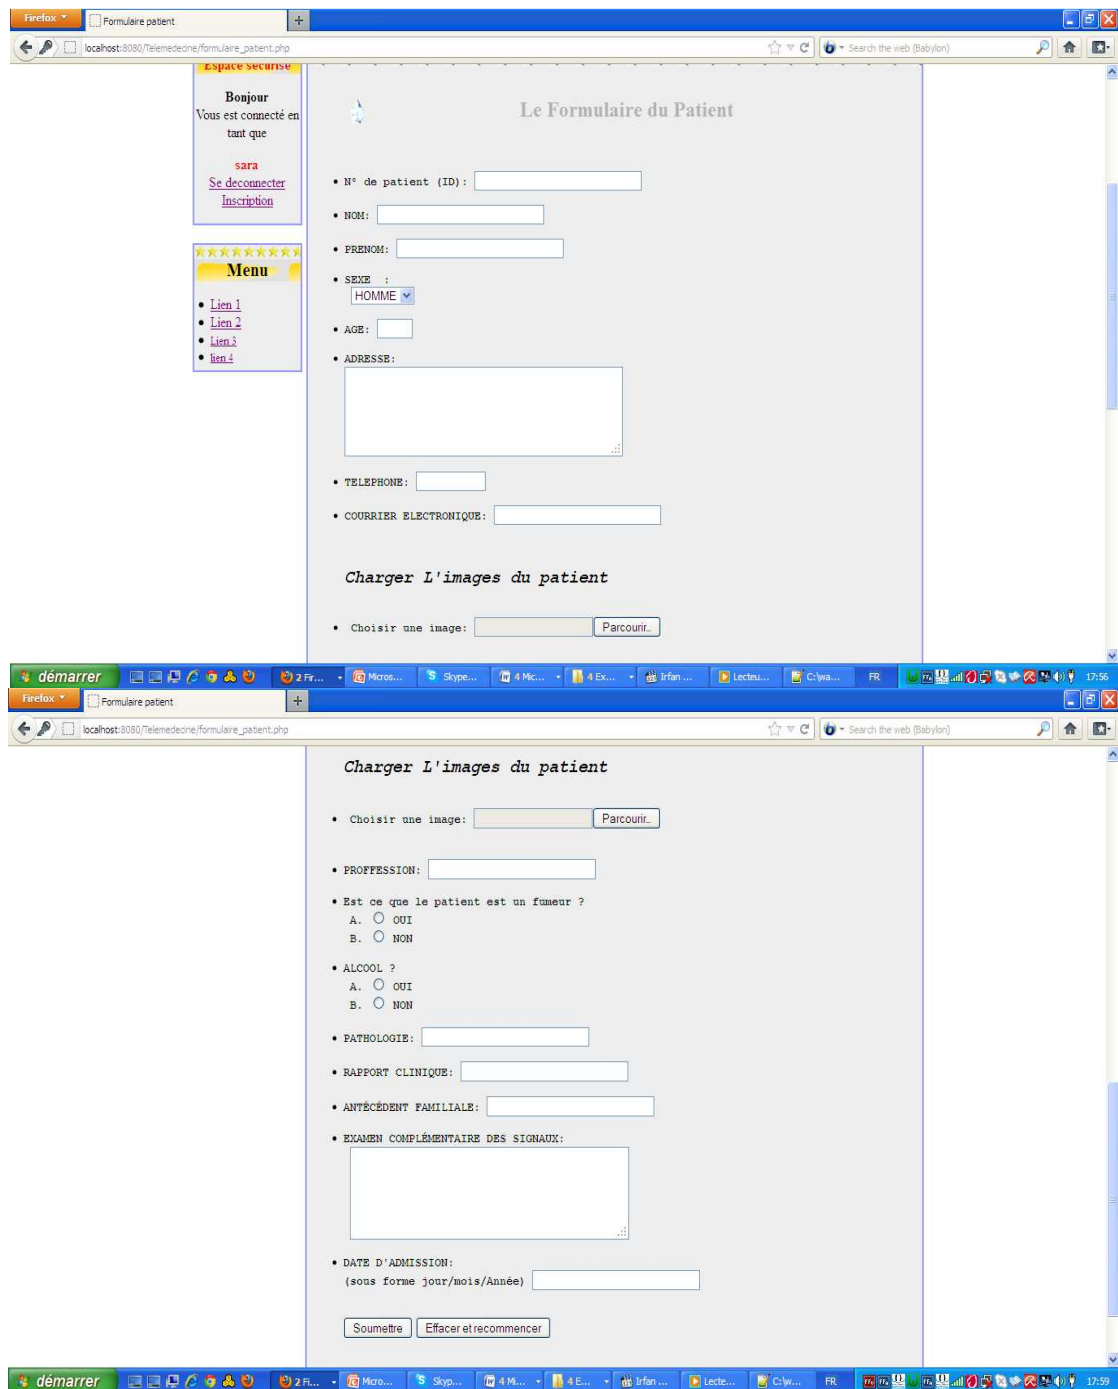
Firefox
Formulaire patient
localhost:8080/Telemedecine/formulaire_patient.php
Search the web (Babylon)

Espace securise

Bonjour
Vous est connecté en tant que

sara
Se deconnecter
Inscription

Menu

- Lien 1
- Lien 2
- Lien 3
- lien 4

Le Formulaire du Patient

- N° de patient (ID):
- NOM:
- PRENOM:
- SEXE :
HOMME
- AGE:
- ADRESSE:
- TELEPHONE:
- COURRIER ELECTRONIQUE:

Charger L'images du patient

- Choisir une image: Parcourir...

démarrer 2 Fi... Micros... Skype... 4 Mic... 4 Ex... Irfan ... Lecteu... C:\wa... FR 17:56

Firefox
Formulaire patient
localhost:8080/Telemedecine/formulaire_patient.php
Search the web (Babylon)

Charger L'images du patient

- Choisir une image: Parcourir...
- PROFFESSION:
- Est ce que le patient est un fumeur ?
A. OUI
B. NON
- ALCOOL ?
A. OUI
B. NON
- PATHOLOGIE:
- RAPPORT CLINIQUE:
- ANTÉCÉDENT FAMILIALE:
- EXAMEN COMPLÉMENTAIRE DES SIGNAUX:
- DATE D'ADMISSION:
(sous forme jour/mois/Année)

Soumettre Effacer et recommencer

démarrer 2 Fi... Micro... Skyp... 4 M... 4 E... Irfan ... Lecte... C:\w... FR 17:59